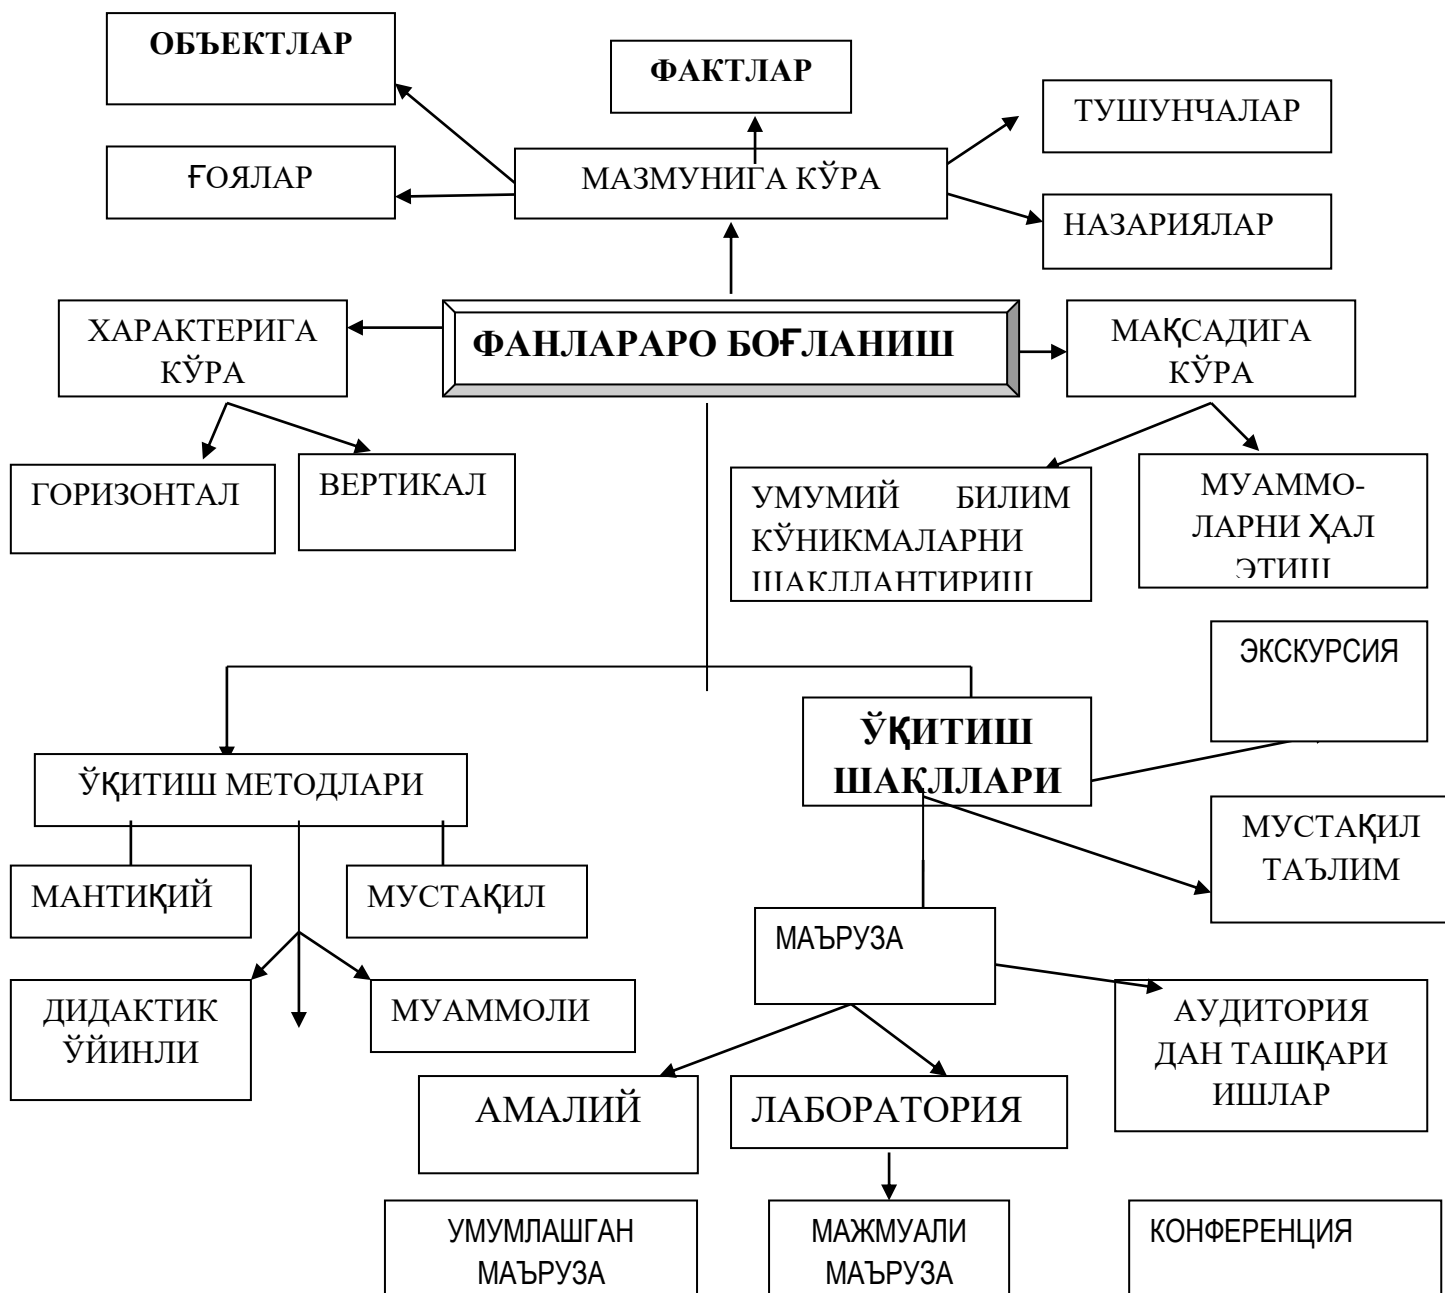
ОБЪЕКТЛАР

ФАКТЛАР

ТУШУНЧАЛАР

ҒОЯЛАР

МАЗМУНИГА КЎРА

НАЗАРИЯЛАР

ХАРАКТЕРИГА КЎРА

ФАНЛАРАРО БОҒЛАНИШ

МАҚСАДИГА КЎРА

ГОРИЗОНТАЛ

ВЕРТИКАЛ

УМУМИЙ БИЛИМ КЎНИКМАЛАРНИ ШАКЛЛАНТИРИШ

МУАММОЛАРНИ ҲАЛ ЭТИШ

ЭКСКУРСИЯ

ЎҚИТИШ ШАКЛЛАРИ

ЎҚИТИШ МЕТОДЛАРИ

МУСТАҚИЛ ТАЪЛИМ

МАНТИҚИЙ

МУСТАҚИЛ

МАЪРУЗА

ДИДАКТИК ЎЙИНЛИ

МУАММОЛИ

АУДИТОРИЯДАН ТАШҚАРИ ИШЛАР

АМАЛИЙ

ЛАБОРАТОРИЯ

УМУМЛАШГАН МАЪРУЗА

МАЖМУАЛИ МАЪРУЗА

КОНФЕРЕНЦИЯ